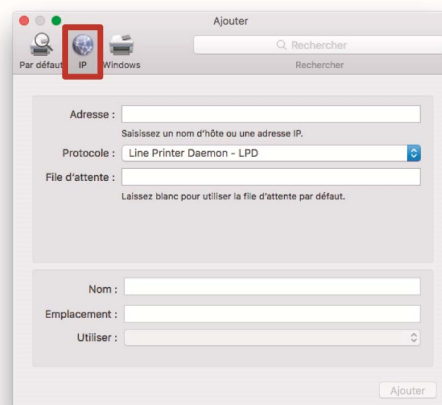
Ajouter

Par défaut IP Windows

Rechercher

Rechercher

Adresse :

Saisissez un nom d'hôte ou une adresse IP.

Protocole : Line Printer Daemon - LPD

File d'attente :

Laissez blanc pour utiliser la file d'attente par défaut.

Nom :

Emplacement :

Utiliser :

Ajouter